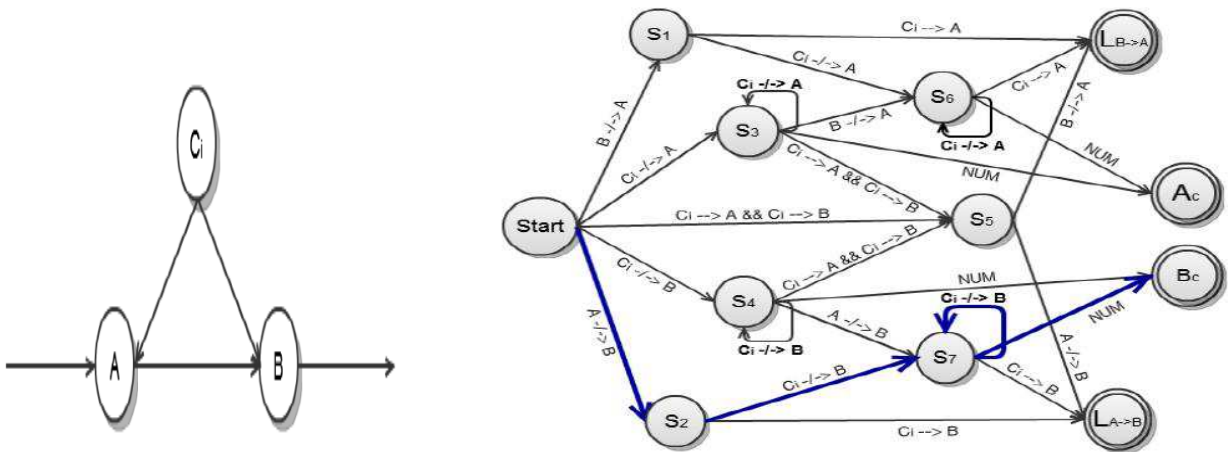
$C_i$

A

B

Start

$S_1$

$S_2$

$S_3$

$S_4$

$S_5$

$S_6$

$S_7$

$L_{B\to A}$

$A_c$

$B_c$

$L_{A\to B}$

B -/-> A

Ci --> A

Ci -/-> A

Ci -/-> A

B -/-> A

Ci -/-> A

Ci --> A

B -/-> A

NUM

NUM

Ci --> A && Ci --> B

Ci --> A && Ci --> B

Ci -/-> B

Ci --> A && Ci --> B

NUM

Ci -/-> B

A -/-> B

Ci -/-> B

NUM

A -/-> B

A -/-> B

Ci -/-> B

Ci --> B

Ci --> B